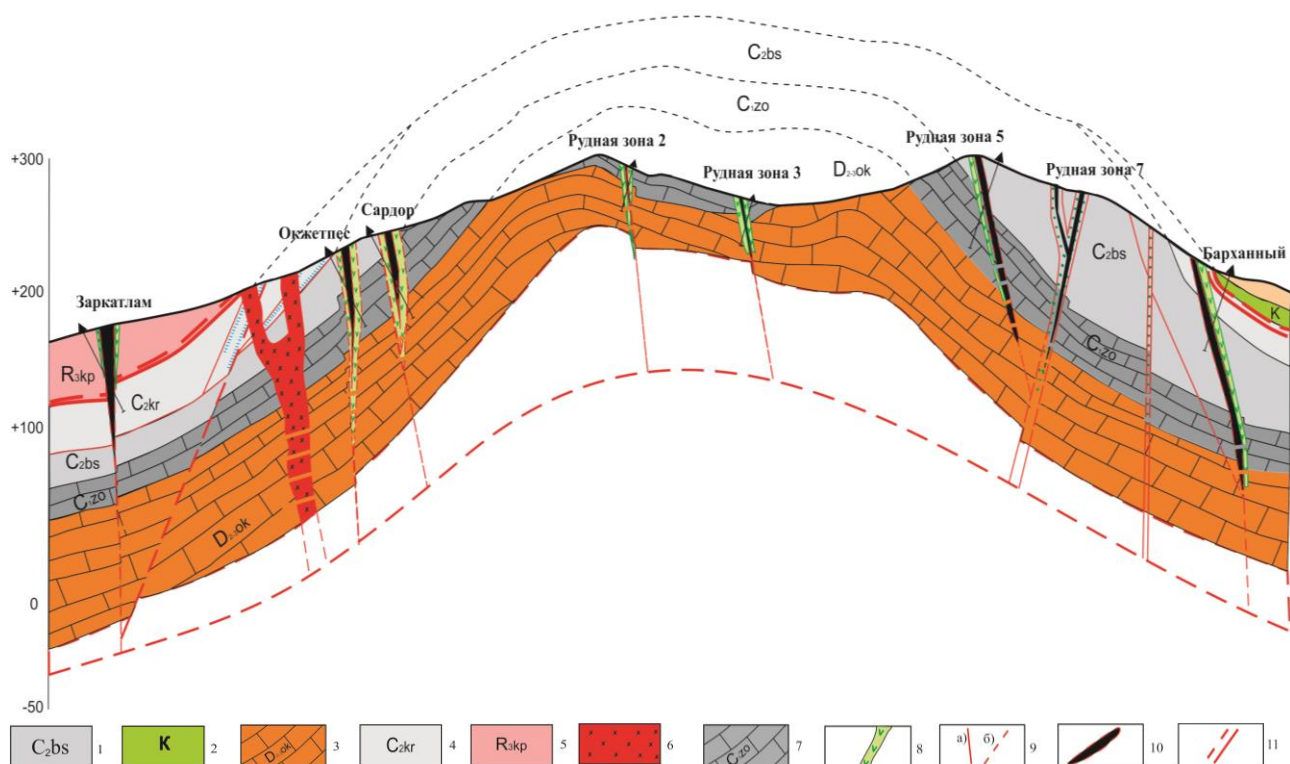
C₂bs

C₁zo

+300

Рудная зона 2

Рудная зона 3

$D_{2-3}ok$

Рудная зона 5

Рудная зона 7

Окжетпес

Сардор

$C_2bs$

Барханный

+200

Заркатлам

K

$R_3kp$

$C_2kr$

$C_1zo$

+100

$C_2bs$

$C_1zo$

$D_{2-3}ok$

0

-50

| $C_2bs$ 1 | K 2 | $D_{2-3}ok$ 3 | $C_2kr$ 4 | $R_3kp$ 5 | 6 | $C_1zo$ 7 | 8 | а) б) 9 | 10 | 11 |